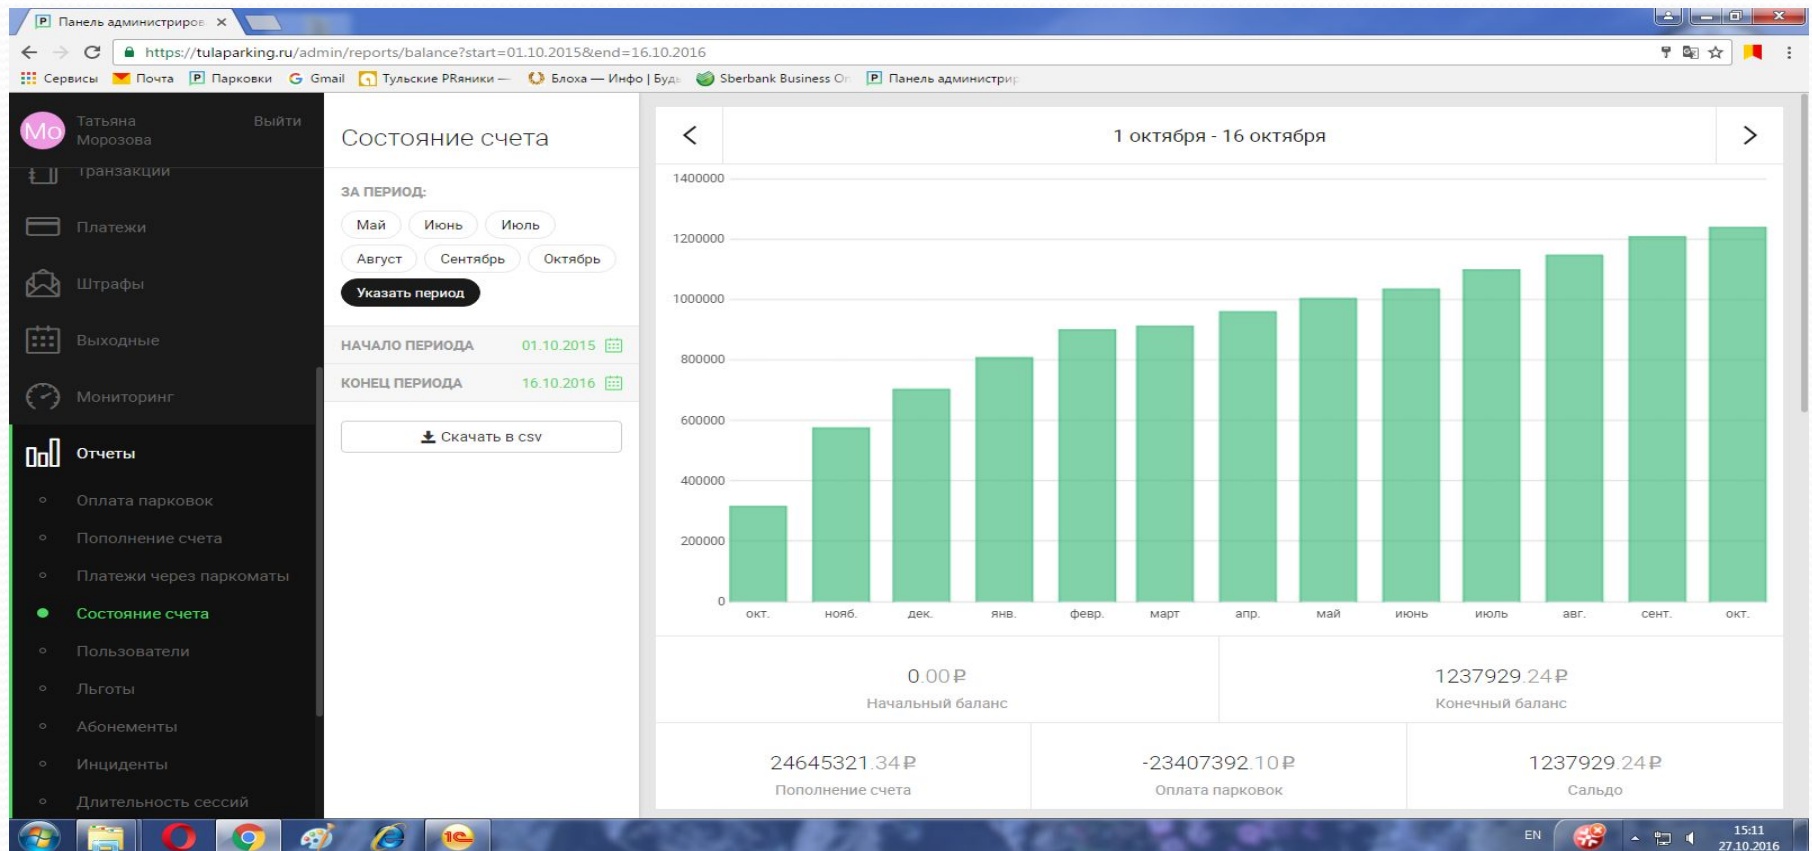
Панель администриров ×

https://tulaparking.ru/admin/reports/balance?start=01.10.2015&end=16.10.2016

Сервисы Почта Парковки Gmail Тульские PRяники — Блоха — Инфо | Буд Sberbank Business O Панель администрир

Mo Татьяна Морозова Выйти

Транзакции

Платежи

Штрафы

Выходные

Мониторинг

Отчеты

Оплата парковок

Пополнение счета

Платежи через паркоматы

Состояние счета

Пользователи

Льготы

Абонементы

Инциденты

Длительность сессий

Состояние счета

ЗА ПЕРИОД:

Май Июнь Июль

Август Сентябрь Октябрь

Указать период

НАЧАЛО ПЕРИОДА 01.10.2015

КОНЕЦ ПЕРИОДА 16.10.2016

Скачать в csv

1 октября - 16 октября

1400000
1200000
1000000
800000
600000
400000
200000
0

окт. нояб. дек. янв. февр. март апр. май июнь июль авг. сент. окт.

0.00 ₽
Начальный баланс

1237929.24 ₽
Конечный баланс

24645321.34 ₽
Пополнение счета

-23407392.10 ₽
Оплата парковок

1237929.24 ₽
Сальдо

EN 15:11 27.10.2016